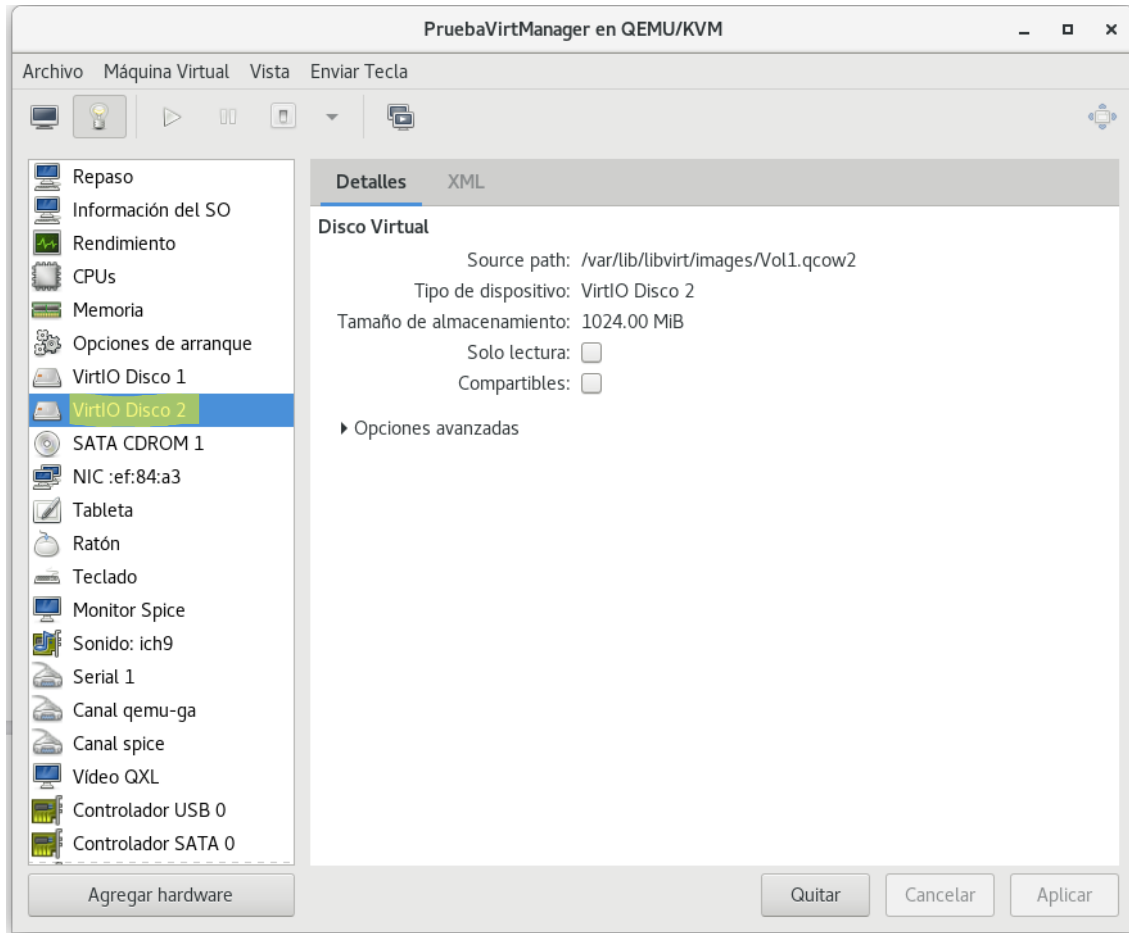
PruebaVirtManager en QEMU/KVM

Archivo Máquina Virtual Vista Enviar Tecla

Repaso
Información del SO
Rendimiento
CPUs
Memoria
Opciones de arranque
VirtIO Disco 1
VirtIO Disco 2
SATA CDROM 1
NIC :ef:84:a3
Tableta
Ratón
Teclado
Monitor Spice
Sonido: ich9
Serial 1
Canal qemu-ga
Canal spice
Vídeo QXL
Controlador USB 0
Controlador SATA 0

Detalles XML

Disco Virtual

Source path: /var/lib/libvirt/images/Vol1.qcow2
Tipo de dispositivo: VirtIO Disco 2
Tamaño de almacenamiento: 1024.00 MiB
Solo lectura:
Compartibles:

Opciones avanzadas

Agregar hardware

Quitar Cancelar Aplicar